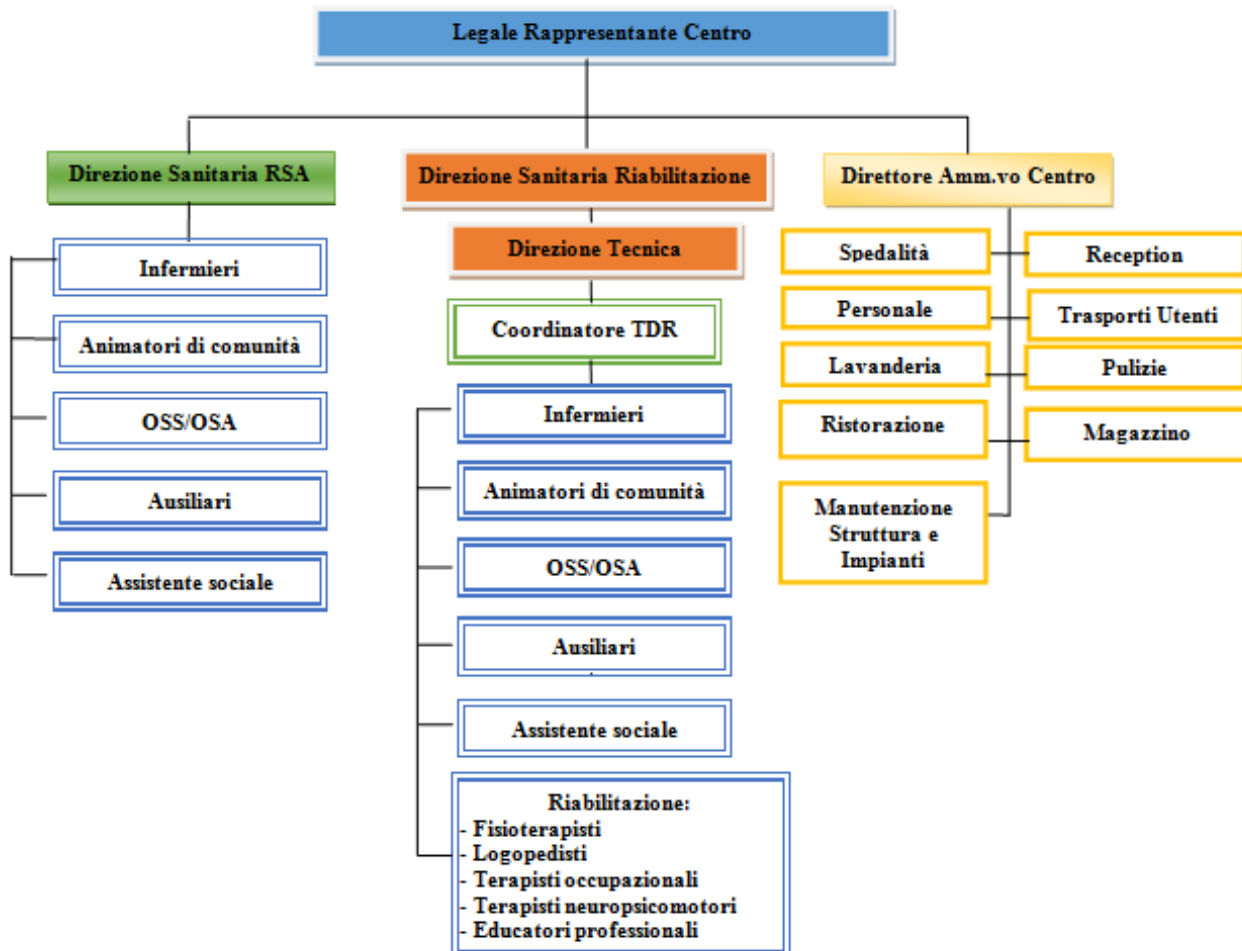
Legale Rappresentante Centro

Direzione Sanitaria RSA

Infermieri

Animatori di comunità

OSS/OSA

Ausiliari

Assistente sociale

Direzione Sanitaria Riabilitazione

Direzione Tecnica

Coordinatore TDR

Infermieri

Animatori di comunità

OSS/OSA

Ausiliari

Assistente sociale

Riabilitazione:
- Fisioterapisti
- Logopedisti
- Terapisti occupazionali
- Terapisti neuropsicomotori
- Educatori professionali

Direttore Amm.vo Centro

Spedalità

Reception

Personale

Trasporti Utenti

Lavanderia

Pulizie

Ristorazione

Magazzino

Manutenzione Struttura e Impianti